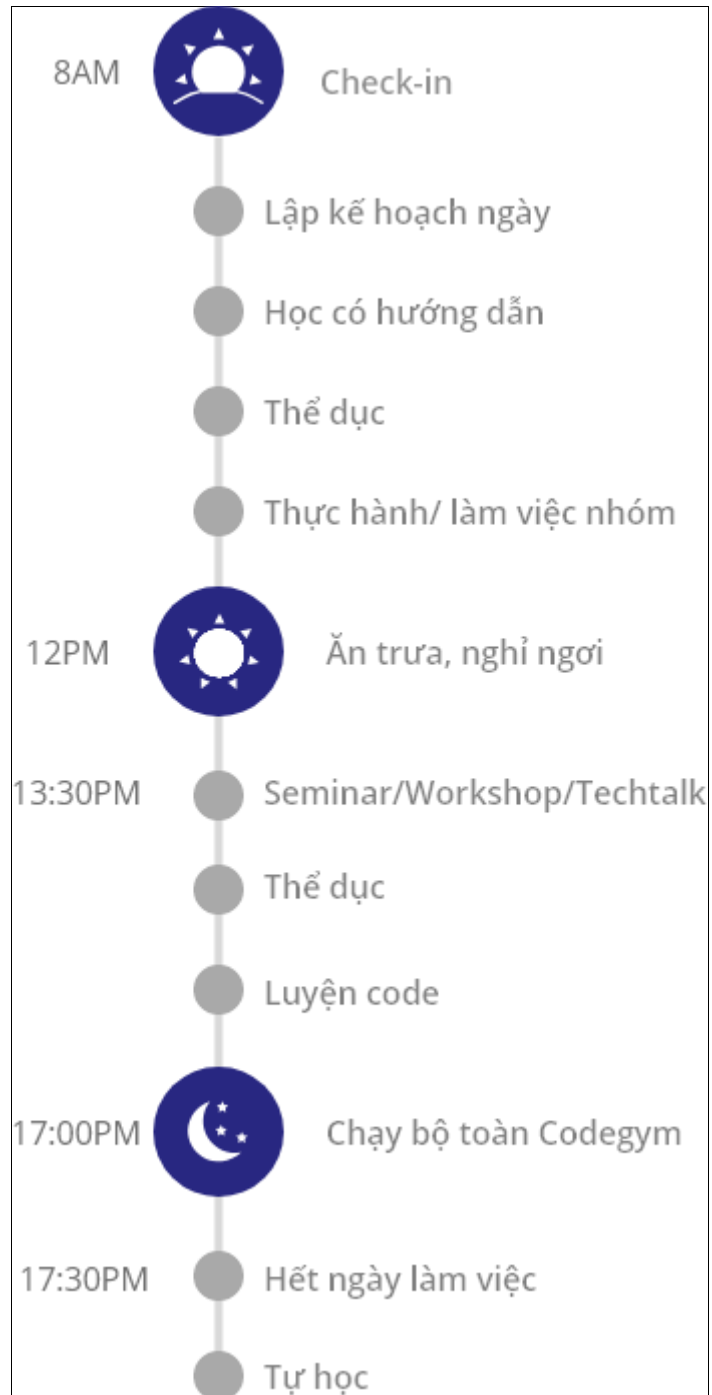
8AM Check-in

Lập kế hoạch ngày

Học có hướng dẫn

Thể dục

Thực hành/ làm việc nhóm

12PM Ăn trưa, nghỉ ngơi

13:30PM Seminar/Workshop/Techtalk

Thể dục

Luyện code

17:00PM Chạy bộ toàn Codegym

17:30PM Hết ngày làm việc

Tự học